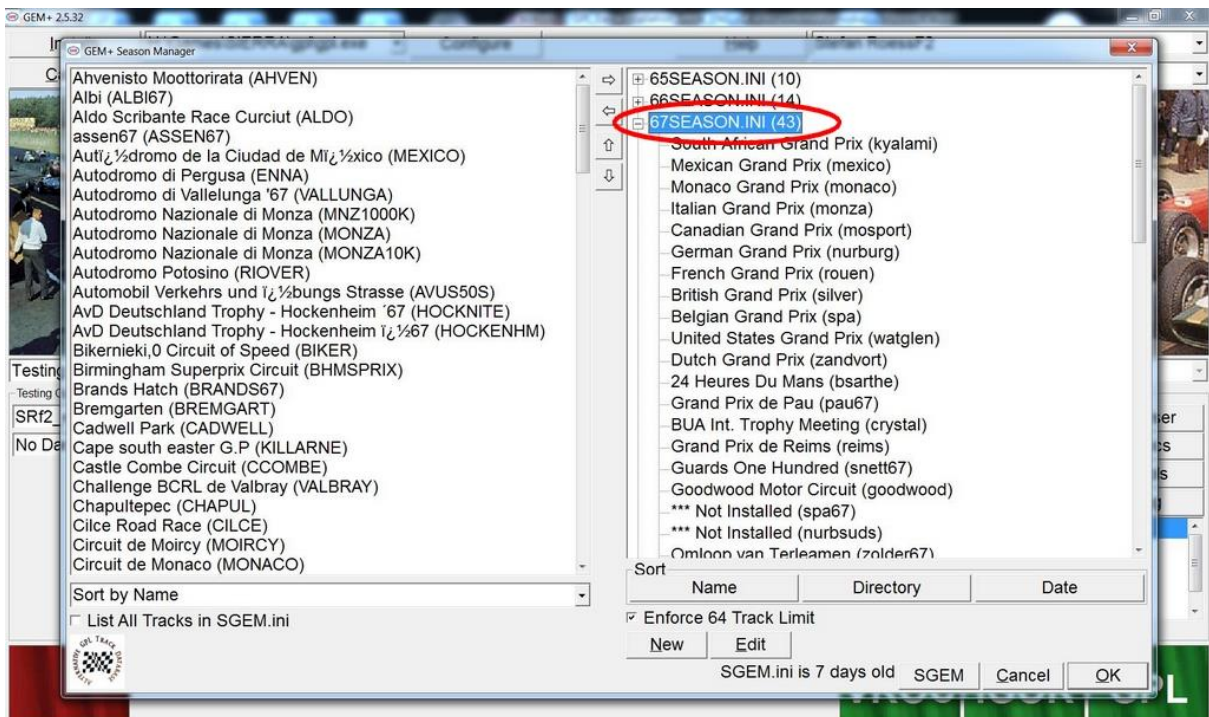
GEM+ 2.5.32

GEM+ Season Manager

Ahvenisto Moottorirata (AHVEN)
Albi (ALBI67)
Aldo Scribante Race Curciut (ALDO)
assen67 (ASSEN67)
Autï¿½dromo de la Ciudad de Mï¿½xico (MEXICO)
Autodromo di Pergusa (ENNA)
Autodromo di Vallelunga '67 (VALLUNGA)
Autodromo Nazionale di Monza (MNZ1000K)
Autodromo Nazionale di Monza (MONZA)
Autodromo Nazionale di Monza (MONZA10K)
Autodromo Potosino (RIOVER)
Automobil Verkehrs und ï¿½bungs Strasse (AVUS50S)
AvD Deutschland Trophy - Hockenheim ´67 (HOCKNITE)
AvD Deutschland Trophy - Hockenheim ï¿½67 (HOCKENHM)
Bikernieki,0 Circuit of Speed (BIKER)
Birmingham Superprix Circuit (BHMSPRIX)
Brands Hatch (BRANDS67)
Bremgarten (BREMGART)
Cadwell Park (CADWELL)
Cape south easter G.P (KILLARNE)
Castle Combe Circuit (CCOMBE)
Challenge BCRL de Valbray (VALBRAY)
Chapultepec (CHAPUL)
Cilce Road Race (CILCE)
Circuit de Moircy (MOIRCY)
Circuit de Monaco (MONACO)

Sort by Name
List All Tracks in SGEM.ini

65SEASON.INI (10)
66SEASON.INI (14)
67SEASON.INI (43)
South African Grand Prix (kyalami)
Mexican Grand Prix (mexico)
Monaco Grand Prix (monaco)
Italian Grand Prix (monza)
Canadian Grand Prix (mosport)
German Grand Prix (nurburg)
French Grand Prix (rouen)
British Grand Prix (silver)
Belgian Grand Prix (spa)
United States Grand Prix (watglen)
Dutch Grand Prix (zandvort)
24 Heures Du Mans (bsarthe)
Grand Prix de Pau (pau67)
BUA Int. Trophy Meeting (crystal)
Grand Prix de Reims (reims)
Guards One Hundred (snett67)
Goodwood Motor Circuit (goodwood)
*** Not Installed (spa67)
*** Not Installed (nurbsuds)
Omloop van Terleamen (zolder67)

Sort
Name | Directory | Date
Enforce 64 Track Limit
New | Edit
SGEM.ini is 7 days old | SGEM | Cancel | OK

Testing
SRf2
No Da